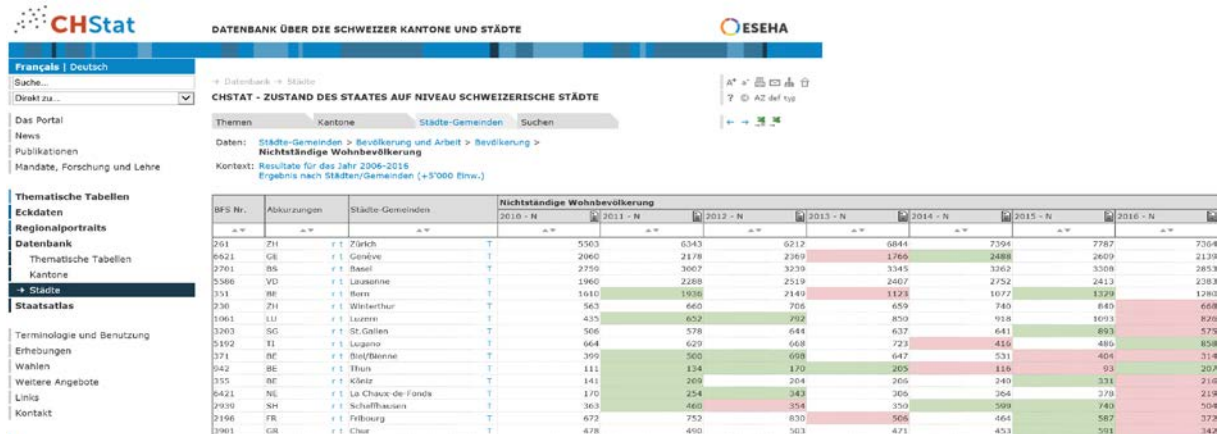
CHStat

DATENBANK ÜBER DIE SCHWEIZER KANTONE UND STÄDTE

ESEHA

Français | Deutsch

Suche...

Direkt zu...

Das Portal
News
Publikationen
Mandate, Forschung und Lehre

Thematische Tabellen
Eckdaten
Regionalportraits
Datenbank
Thematische Tabellen
Kantone
→ Städte
Staatsatlas

Terminologie und Benutzung
Erhebungen
Wahlen
Weitere Angebote
Links
Kontakt

→ Datenbank → Städte

CHSTAT - ZUSTAND DES STAATES AUF NIVEAU SCHWEIZERISCHE STÄDTE

A⁺ A⁻ AZ def typ

Themen | Kantone | Städte-Gemeinden | Suchen

Daten: Städte-Gemeinden > Bevölkerung und Arbeit > Bevölkerung > Nichtständige Wohnbevölkerung

Kontext: Resultate für das Jahr 2006-2016
Ergebnis nach Städten/Gemeinden (+5'000 Einw.)

| BFS Nr. | Abkürzungen | Städte-Gemeinden | 2010 - N | 2011 - N | 2012 - N | 2013 - N | 2014 - N | 2015 - N | 2016 - N |
|---|---|---|---|---|---|---|---|---|---|
| 261 | ZH | Zürich | 5503 | 6343 | 6212 | 6844 | 7394 | 7787 | 7364 |
| 6621 | GE | Genève | 2060 | 2178 | 2369 | 1766 | 2488 | 2609 | 2139 |
| 2701 | BS | Basel | 2750 | 3007 | 3239 | 3345 | 3362 | 3308 | 2853 |
| 5586 | VD | Lausanne | 1960 | 2288 | 2519 | 2407 | 2752 | 2413 | 2383 |
| 351 | BE | Bern | 1610 | 1936 | 2140 | 1123 | 1077 | 1329 | 1280 |
| 230 | ZH | Winterthur | 563 | 660 | 706 | 659 | 740 | 845 | 668 |
| 1061 | LU | Luzern | 435 | 652 | 792 | 850 | 918 | 1093 | 826 |
| 3203 | SG | St.Gallen | 506 | 578 | 644 | 637 | 641 | 893 | 575 |
| 5192 | TI | Lugano | 664 | 629 | 668 | 723 | 416 | 486 | 858 |
| 371 | BE | Biel/Bienne | 399 | 500 | 698 | 647 | 531 | 404 | 314 |
| 942 | BE | Thun | 111 | 134 | 170 | 205 | 116 | 93 | 207 |
| 355 | BE | Köniz | 141 | 209 | 204 | 206 | 240 | 331 | 216 |
| 6421 | NE | La Chaux-de-Fonds | 170 | 254 | 343 | 306 | 364 | 378 | 219 |
| 2939 | SH | Schaffhausen | 363 | 460 | 354 | 350 | 599 | 740 | 504 |
| 2196 | FR | Fribourg | 672 | 752 | 830 | 506 | 464 | 587 | 372 |
| 3901 | GR | Chur | 478 | 490 | 503 | 471 | 453 | 591 | 342 |